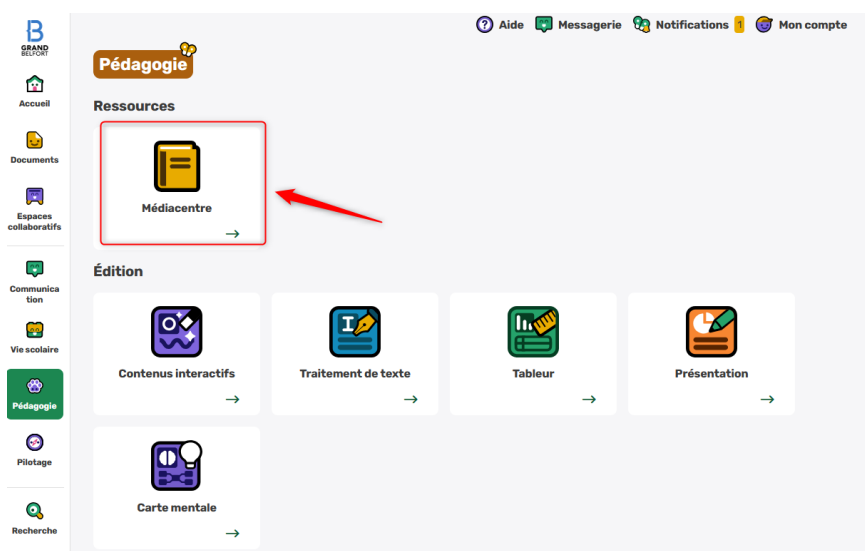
GRAND BELFORT

Accueil

Documents

Espaces collaboratifs

Communication

Vie scolaire

Pédagogie

Pilotage

Recherche

Aide Messagerie Notifications 1 Mon compte

Pédagogie

Ressources

Médiacentre

→

Édition

Contenus interactifs

→

Traitement de texte

→

Tableur

→

Présentation

→

Carte mentale

→